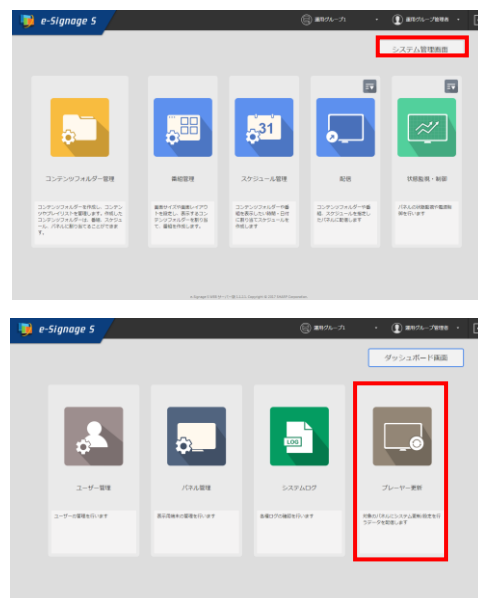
e-Signage S

運用グループ1

運用グループ管理者

システム管理画面

コンテンツフォルダー管理

コンテンツフォルダーを作成し、コンテンツやプレイリストを管理します。作成したコンテンツフォルダーは、番組、スケジュール、パネルに割り当てることができます。

番組管理

画面サイズや画面レイアウトを設定し、表示するコンテンツフォルダーを割り当て、番組を作成します。

スケジュール管理

31

コンテンツフォルダーや番組を表示したい時間・日付に割り当ててスケジュールを作成します

配信

コンテンツフォルダーや番組、スケジュールを指定したパネルに配信します

状態監視・制御

パネルの状態監視や電源制御を行います

e-Signage S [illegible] Copyright (C) 2017 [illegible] Corporation

e-Signage S

運用グループ1

運用グループ管理者

ダッシュボード画面

ユーザー管理

ユーザーの管理を行います

パネル管理

表示端末の管理を行います

LOG

システムログ

各種ログの確認を行います

プレーヤー更新

対象のパネルにシステム更新用のデータを配信します